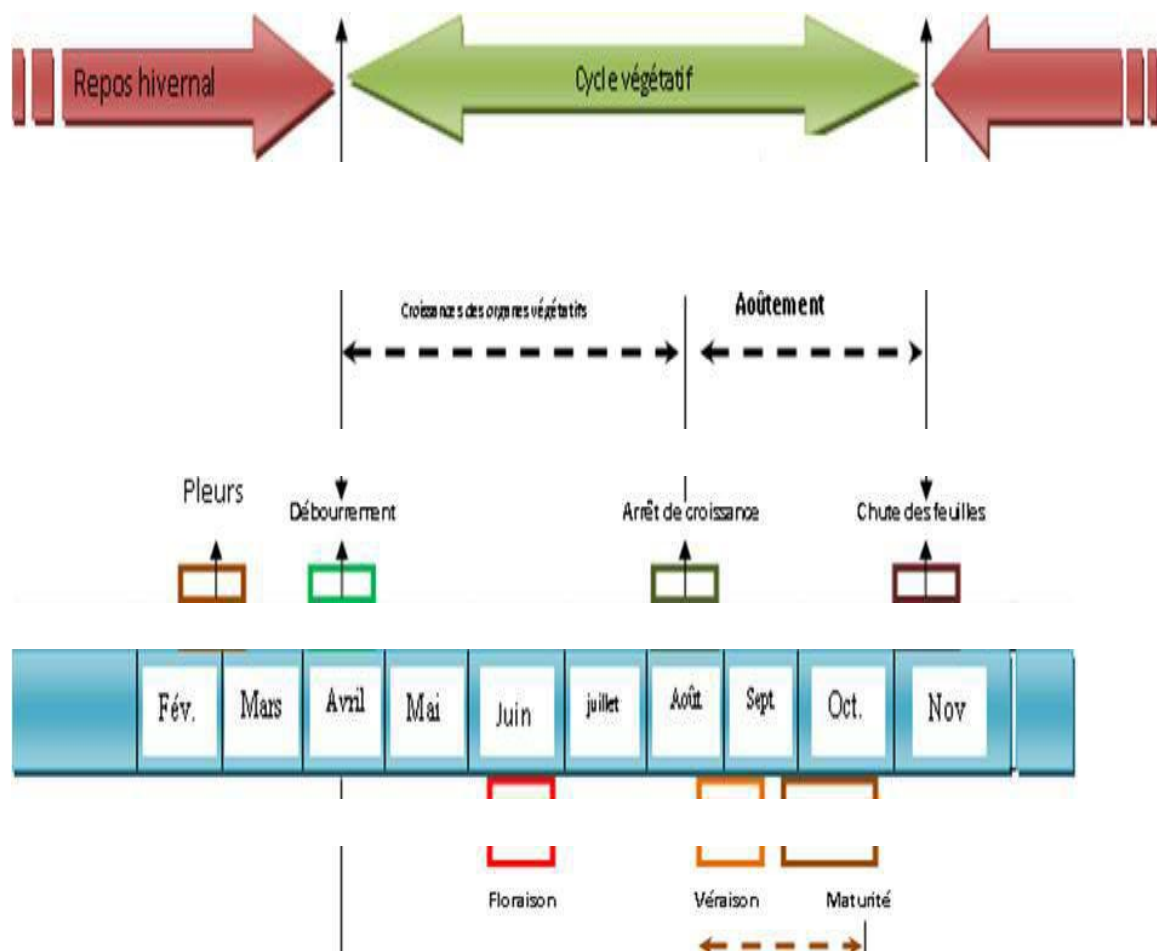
Repos hivernal

Cycle végétatif

Croissances des organes végétatifs

Aoûtement

Pleurs

Débourrement

Arrêt de croissance

Chute des feuilles

| Fév. | Mars | Avril | Mai | Juin | juillet | Août | Sept | Oct. | Nov |
|---|---|---|---|---|---|---|---|---|---|

Floraison

Véraison

Maturité